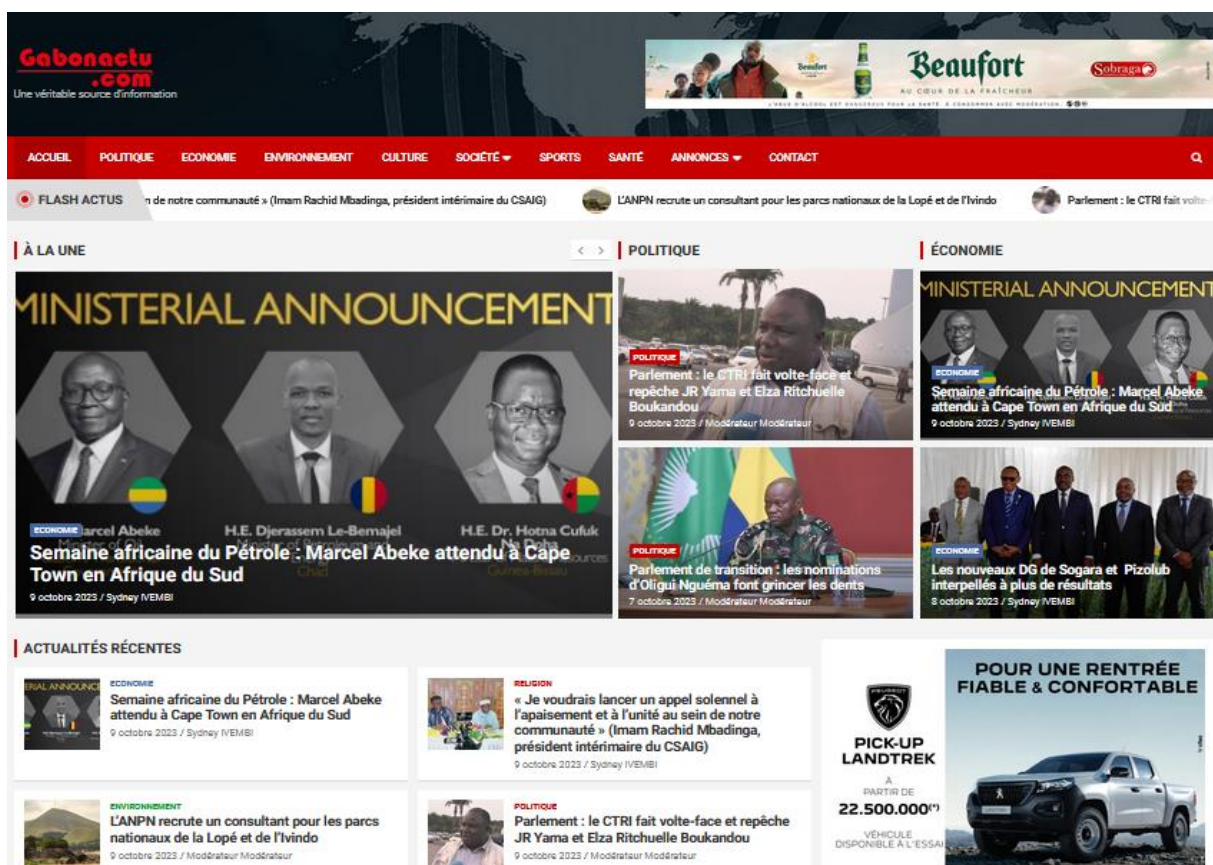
Gabonactu
.com
Une véritable source d'information

Beaufort
AU CŒUR DE LA FRAÎCHEUR
Sobraga
L'ABUS D'ALCOOL EST DANGEREUX POUR LA SANTÉ. À CONSOMMER AVEC MODÉRATION.

ACCUEIL POLITIQUE ECONOMIE ENVIRONNEMENT CULTURE SOCIÉTÉ SPORTS SANTÉ ANNONCES CONTACT

FLASH ACTUS n de notre communauté » (Imam Rachid Mbadinga, président intérimaire du CSAIG) L'ANPN recrute un consultant pour les parcs nationaux de la Lopé et de l'Ivindo Parlement : le CTRI fait volte-

À LA UNE

MINISTERIAL ANNOUNCEMENT
ECONOMIE Marcel Abeke H.E. Djerassem Le-Bemajel H.E. Dr. Hotna Cufuk
Semaine africaine du Pétrole : Marcel Abeke attendu à Cape Town en Afrique du Sud
9 octobre 2023 / Sydney IVEMBI

POLITIQUE

POLITIQUE
Parlement : le CTRI fait volte-face et repêche JR Yama et Elza Ritchuelle Boukandou
9 octobre 2023 / Modérateur Modérateur

POLITIQUE
Parlement de transition : les nominations d'Oligui Nguéma font grincer les dents
7 octobre 2023 / Modérateur Modérateur

ÉCONOMIE

MINISTERIAL ANNOUNCEMENT
ECONOMIE
Semaine africaine du Pétrole : Marcel Abeke attendu à Cape Town en Afrique du Sud
9 octobre 2023 / Sydney IVEMBI

ECONOMIE
Les nouveaux DG de Sogara et Pizolub interpellés à plus de résultats
8 octobre 2023 / Sydney IVEMBI

ACTUALITÉS RÉCENTES

ECONOMIE
Semaine africaine du Pétrole : Marcel Abeke attendu à Cape Town en Afrique du Sud
9 octobre 2023 / Sydney IVEMBI

RELIGION
« Je voudrais lancer un appel solennel à l'apaisement et à l'unité au sein de notre communauté » (Imam Rachid Mbadinga, président intérimaire du CSAIG)
9 octobre 2023 / Sydney IVEMBI

ENVIRONNEMENT
L'ANPN recrute un consultant pour les parcs nationaux de la Lopé et de l'Ivindo
9 octobre 2023 / Modérateur Modérateur

POLITIQUE
Parlement : le CTRI fait volte-face et repêche JR Yama et Elza Ritchuelle Boukandou
9 octobre 2023 / Modérateur Modérateur

PEUGEOT
PICK-UP LANDTREK
À PARTIR DE
22.500.000(*)
VÉHICULE DISPONIBLE À L'ESSAI
POUR UNE RENTRÉE FIABLE & CONFORTABLE